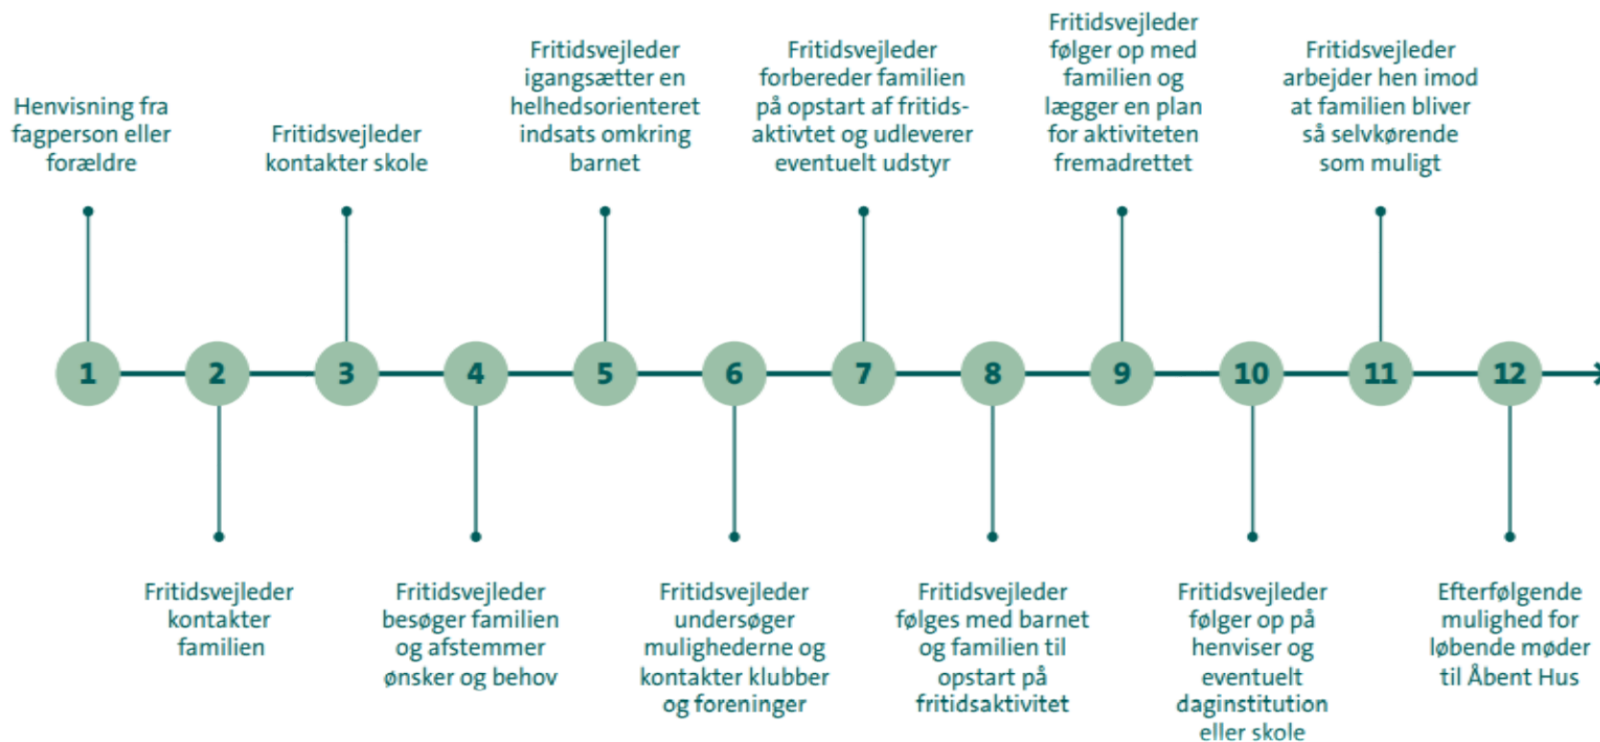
1
Henvisning fra fagperson eller forældre

2
Fritidsvejleder kontakter familien

3
Fritidsvejleder kontakter skole

4
Fritidsvejleder besøger familien og afstemmer ønsker og behov

5
Fritidsvejleder igangsætter en helhedsorienteret indsats omkring barnet

6
Fritidsvejleder undersøger mulighederne og kontakter klubber og foreninger

7
Fritidsvejleder forbereder familien på opstart af fritidsaktivtet og udleverer eventuelt udstyr

8
Fritidsvejleder følges med barnet og familien til opstart på fritidsaktivitet

9
Fritidsvejleder følger op med familien og lægger en plan for aktiviteten fremadrettet

10
Fritidsvejleder følger op på henviser og eventuelt daginstitution eller skole

11
Fritidsvejleder arbejder hen imod at familien bliver så selvkørende som muligt

12
Efterfølgende mulighed for løbende møder til Åbent Hus